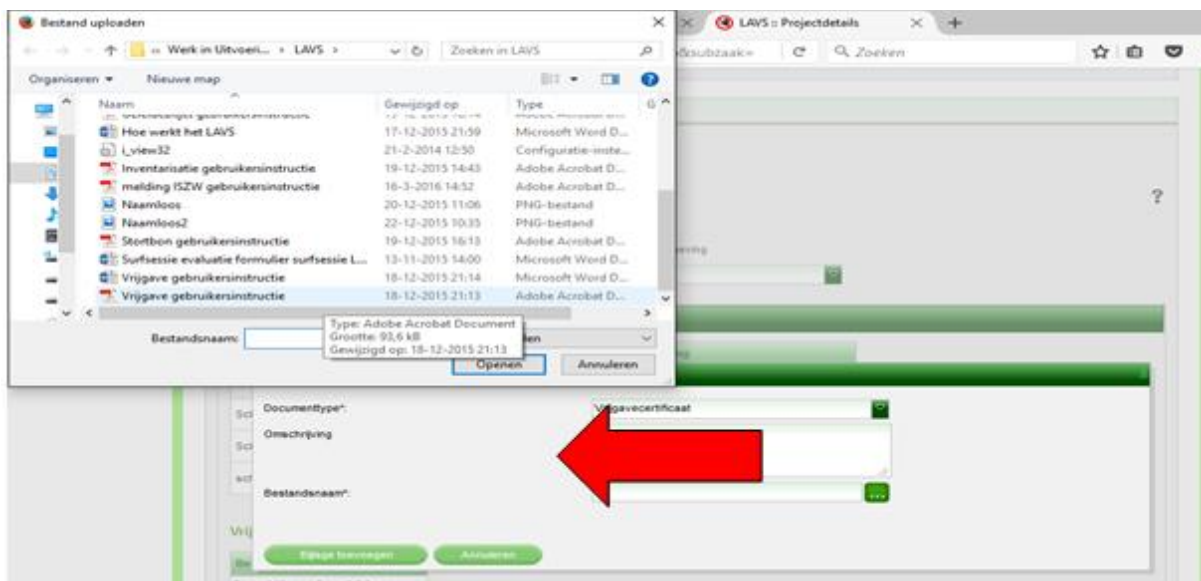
Bestand uploaden

« Werk in Uitvoeri... › LAVS ›

Zoeken in LAVS

LAVS :: Projectdetails

Zoeken

Organiseren ▾ Nieuwe map

| Naam | Gewijzigd op | Type |
|---|---|---|
| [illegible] | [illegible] | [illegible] |
| Hoe werkt het LAVS | 17-12-2015 21:59 | Microsoft Word D... |
| i_view32 | 21-2-2014 12:50 | Configuratie-inste... |
| Inventarisatie gebruikersinstructie | 19-12-2015 14:43 | Adobe Acrobat D... |
| melding ISZW gebruikersinstructie | 16-3-2016 14:52 | Adobe Acrobat D... |
| Naamloos | 20-12-2015 11:06 | PNG-bestand |
| Naamloos2 | 22-12-2015 10:35 | PNG-bestand |
| Stortbon gebruikersinstructie | 19-12-2015 16:13 | Adobe Acrobat D... |
| Surfsessie evaluatie formulier surfsessie L... | 13-11-2015 14:00 | Microsoft Word D... |
| Vrijgave gebruikersinstructie | 18-12-2015 21:14 | Microsoft Word D... |
| Vrijgave gebruikersinstructie | 18-12-2015 21:13 | Adobe Acrobat D... |

Type: Adobe Acrobat Document
Grootte: 93,6 kB
Gewijzigd op: 18-12-2015 21:13

Bestandsnaam:

Openen Annuleren

?

Documenttype*: Vrijgavecertificaat

Omschrijving

Bestandsnaam*:

Bijlage toevoegen Annuleren